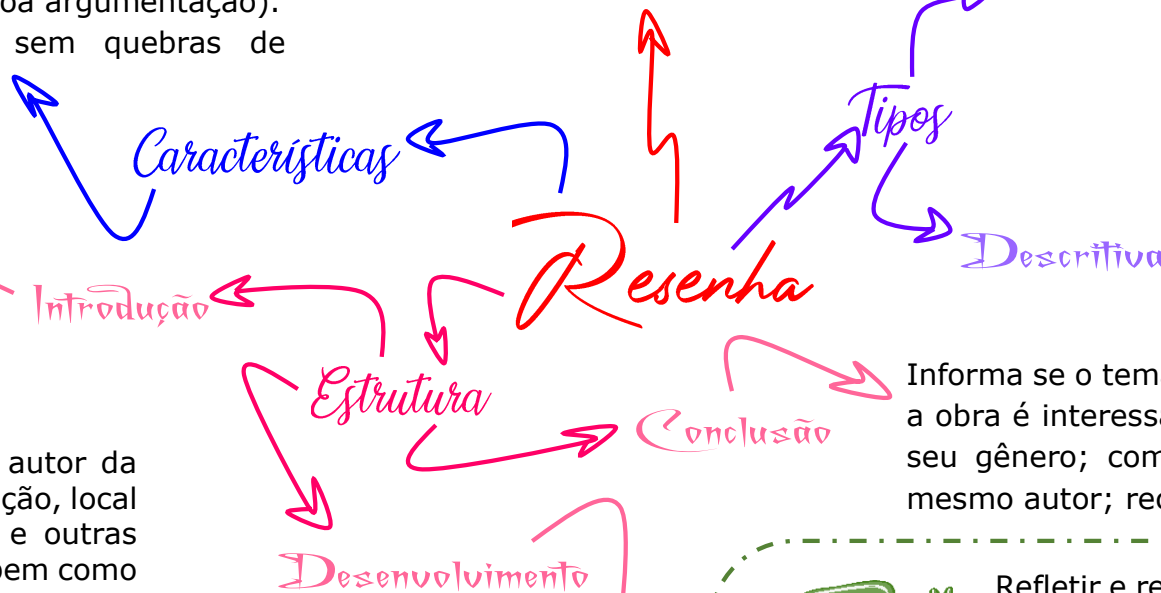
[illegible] argumentação).
sem quebras de

Características

Resenha

Tipos

Descritiva

Introdução

Estrutura

Conclusão

Informa se o tem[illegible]
a obra é interess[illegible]
seu gênero; com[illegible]
mesmo autor; rec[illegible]

autor da
ção, local
e outras
bem como

Desenvolvimento

Refletir e re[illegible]